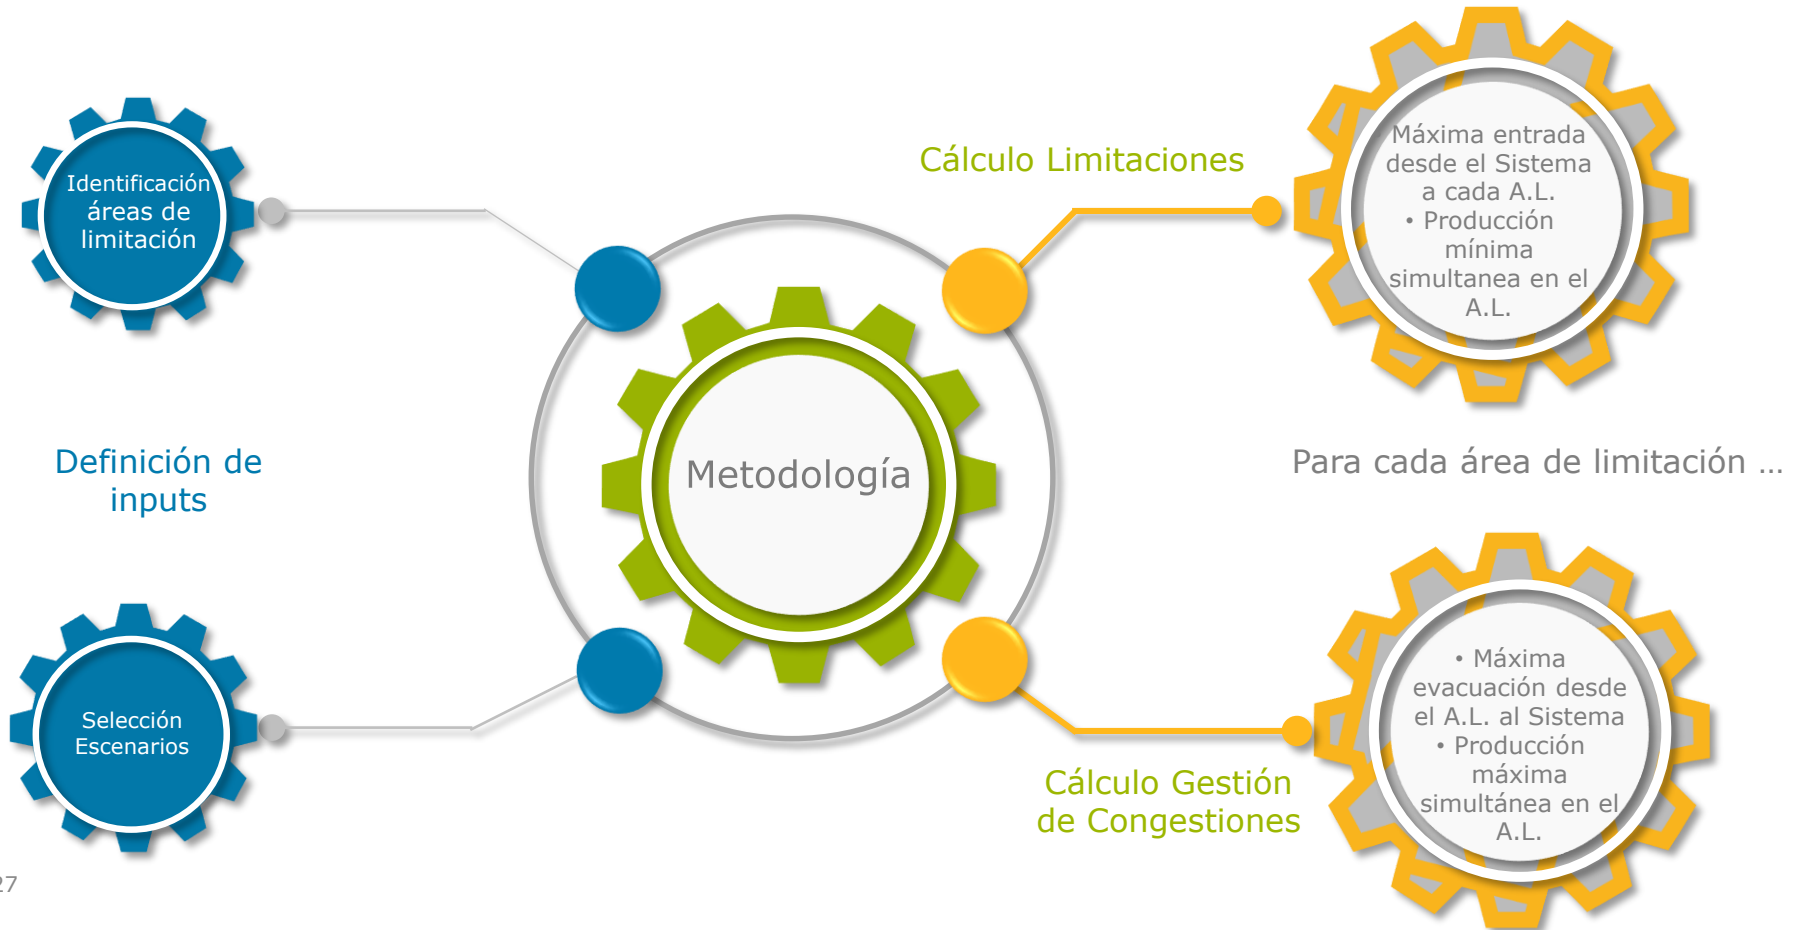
Identificación áreas de limitación

Definición de inputs

Selección Escenarios

Metodología

Cálculo Limitaciones

Máxima entrada desde el Sistema a cada A.L.
• Producción mínima simultanea en el A.L.

Para cada área de limitación …

• Máxima evacuación desde el A.L. al Sistema
• Producción máxima simultánea en el A.L.

Cálculo Gestión de Congestiones

27